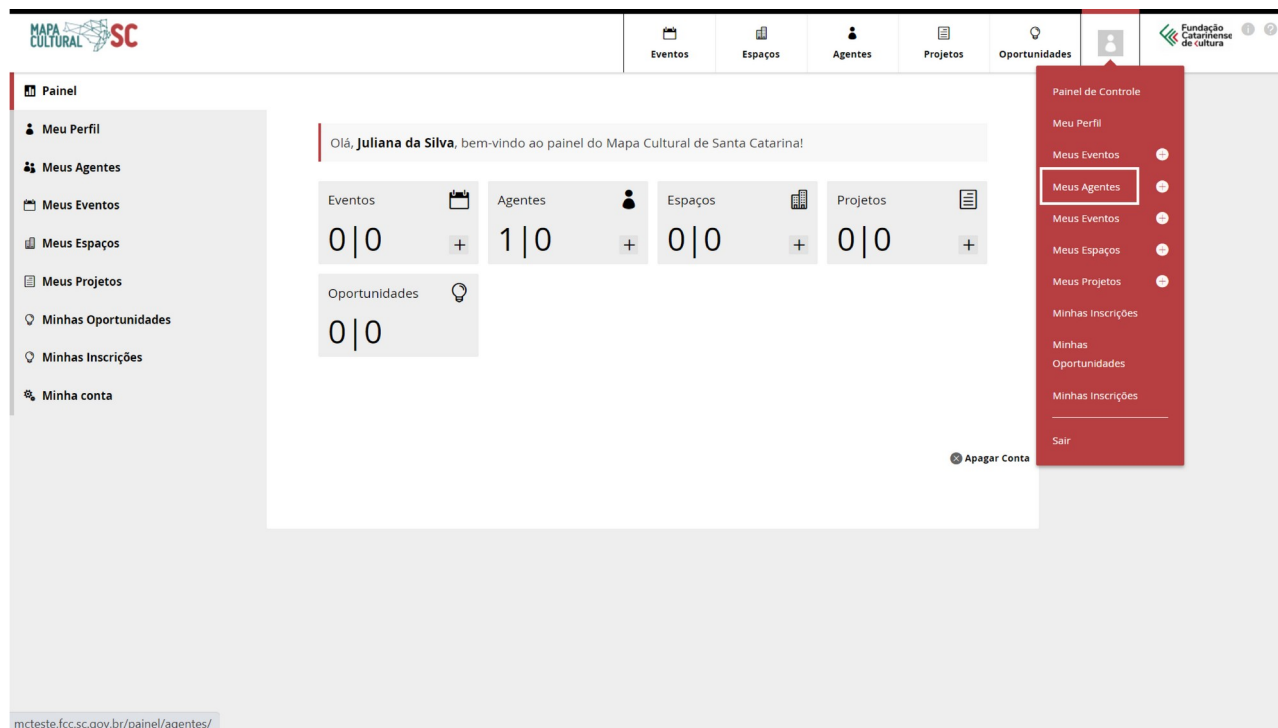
MAPA CULTURAL SC

Eventos
Espaços
Agentes
Projetos
Oportunidades

Fundação Catarinense de Cultura

Painel
Meu Perfil
Meus Agentes
Meus Eventos
Meus Espaços
Meus Projetos
Minhas Oportunidades
Minhas Inscrições
Minha conta

Olá, **Juliana da Silva**, bem-vindo ao painel do Mapa Cultural de Santa Catarina!

Eventos
0|0
+

Agentes
1|0
+

Espaços
0|0
+

Projetos
0|0
+

Oportunidades
0|0

Apagar Conta

Painel de Controle
Meu Perfil
Meus Eventos
Meus Agentes
Meus Eventos
Meus Espaços
Meus Projetos
Minhas Inscrições
Minhas Oportunidades
Minhas Inscrições
Sair

mcteste.fcc.sc.gov.br/painel/agentes/